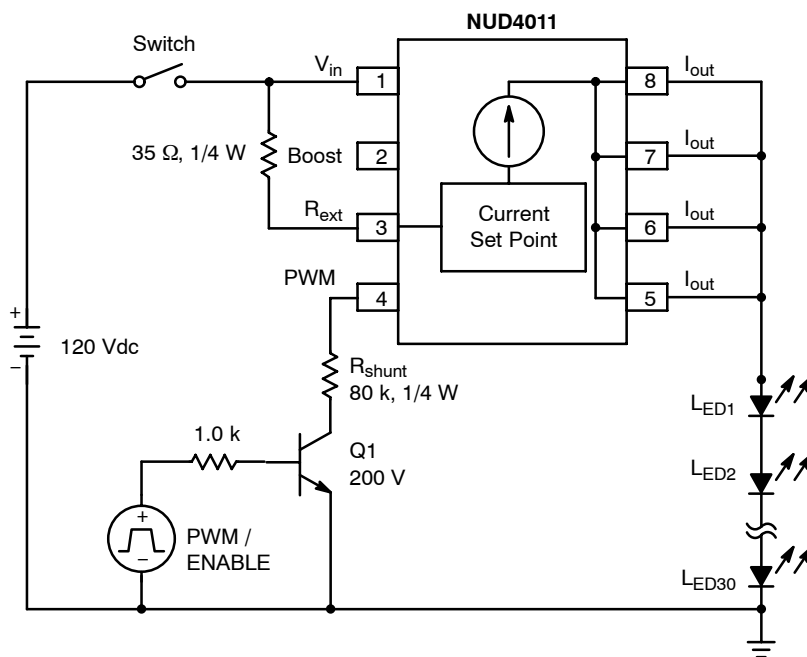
NUD4011

Switch

$V_{in}$ 1

35 Ω, 1/4 W

Boost 2

$R_{ext}$ 3

PWM 4

Current Set Point

8 $I_{out}$

7 $I_{out}$

6 $I_{out}$

5 $I_{out}$

+
−
120 Vdc

$R_{shunt}$
80 k, 1/4 W

1.0 k

Q1
200 V

+
−
PWM / ENABLE

$L_{ED1}$

$L_{ED2}$

$L_{ED30}$